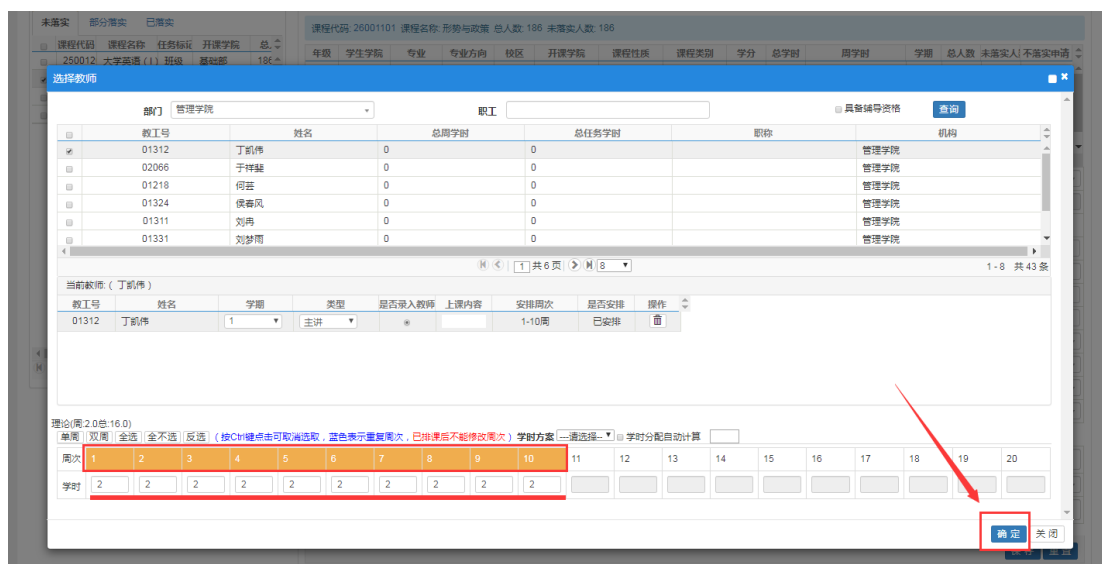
未落实 部分落实 已落实

课程代码 课程名称 任务标记 开课学院 总

250012 大学英语（1） 班级 基础部 186

课程代码: 26001101 课程名称: 形势与政策 总人数: 186 未落实人数: 186

年级 学生学院 专业 专业方向 校区 开课学院 课程性质 课程类别 学分 总学时 周学时 学期 总人数 未落实人 不落实申请

选择教师

部门 管理学院 职工 □具备辅导资格 查询

| | 教工号 | 姓名 | 总周学时 | 总任务学时 | 职称 | 机构 |
|---|---|---|---|---|---|---|
| ☑ | 01312 | 丁凯伟 | 0 | 0 | | 管理学院 |
| □ | 02066 | 于祥琵 | 0 | 0 | | 管理学院 |
| □ | 01218 | 何芸 | 0 | 0 | | 管理学院 |
| □ | 01324 | 侯春风 | 0 | 0 | | 管理学院 |
| □ | 01311 | 刘冉 | 0 | 0 | | 管理学院 |
| □ | 01331 | 刘梦雨 | 0 | 0 | | 管理学院 |

1 共 6 页 8 1 - 8 共 43 条

当前教师:（丁凯伟）

| 教工号 | 姓名 | 学期 | 类型 | 是否录入教师 | 上课内容 | 安排周次 | 是否安排 | 操作 |
|---|---|---|---|---|---|---|---|---|
| 01312 | 丁凯伟 | 1 | 主讲 | ◉ | | 1-10周 | 已安排 | |

理论(周:2.0总:16.0)
单周 双周 全选 全不选 反选 （按Ctrl键点击可取消选取，蓝色表示重复周次，已排课后不能修改周次）学时方案 --请选择-- □学时分配自动计算

| 周次 | 1 | 2 | 3 | 4 | 5 | 6 | 7 | 8 | 9 | 10 | 11 | 12 | 13 | 14 | 15 | 16 | 17 | 18 | 19 | 20 |
|---|---|---|---|---|---|---|---|---|---|---|---|---|---|---|---|---|---|---|---|---|
| 学时 | 2 | 2 | 2 | 2 | 2 | 2 | 2 | 2 | 2 | 2 | | | | | | | | | | |

确 定 关 闭